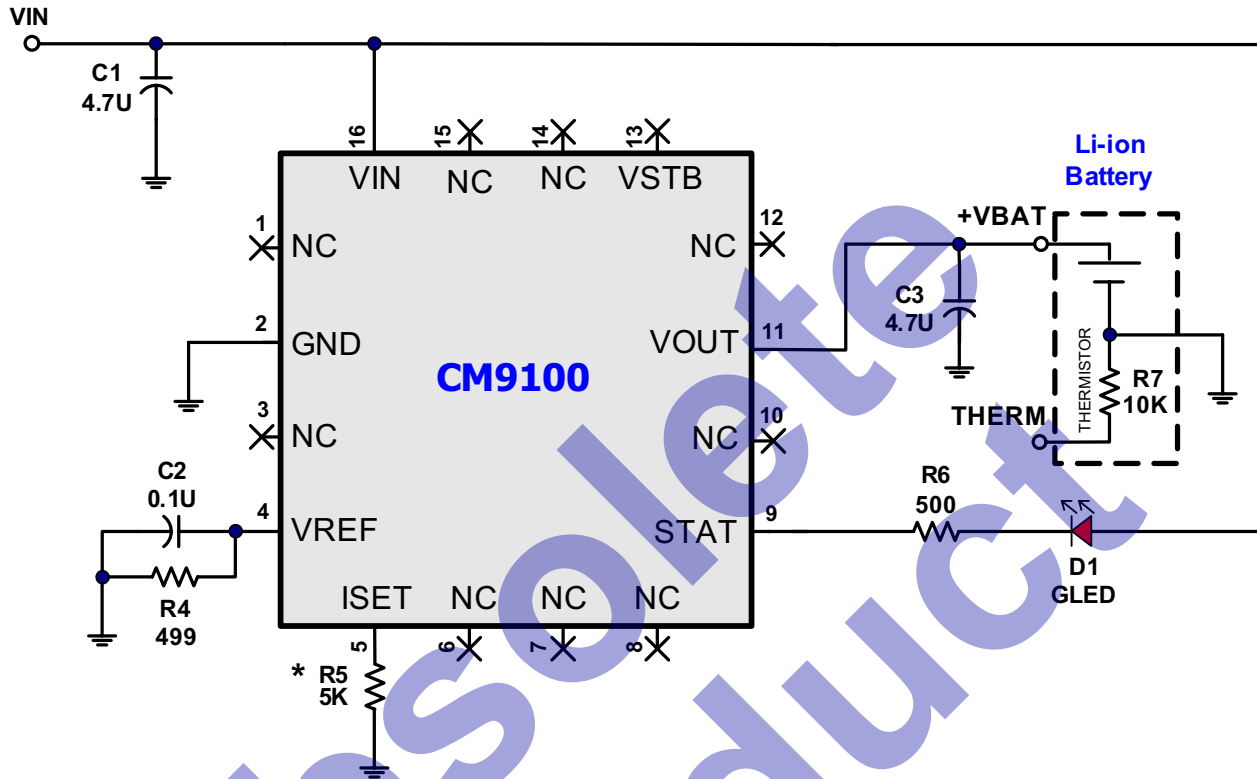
VIN

C1
4.7U

16
VIN

15
NC

14
NC

13
VSTB

1
NC

2
GND

3
NC

4
VREF

CM9100

12
NC

11
VOUT

10
NC

9
STAT

ISET
5

NC
6

NC
7

NC
8

C2
0.1U

R4
499

*
R5
5K

+VBAT

Li-ion
Battery

C3
4.7U

THERMISTOR

R7
10K

THERM

R6
500

D1
GLED

Obsolete
Product